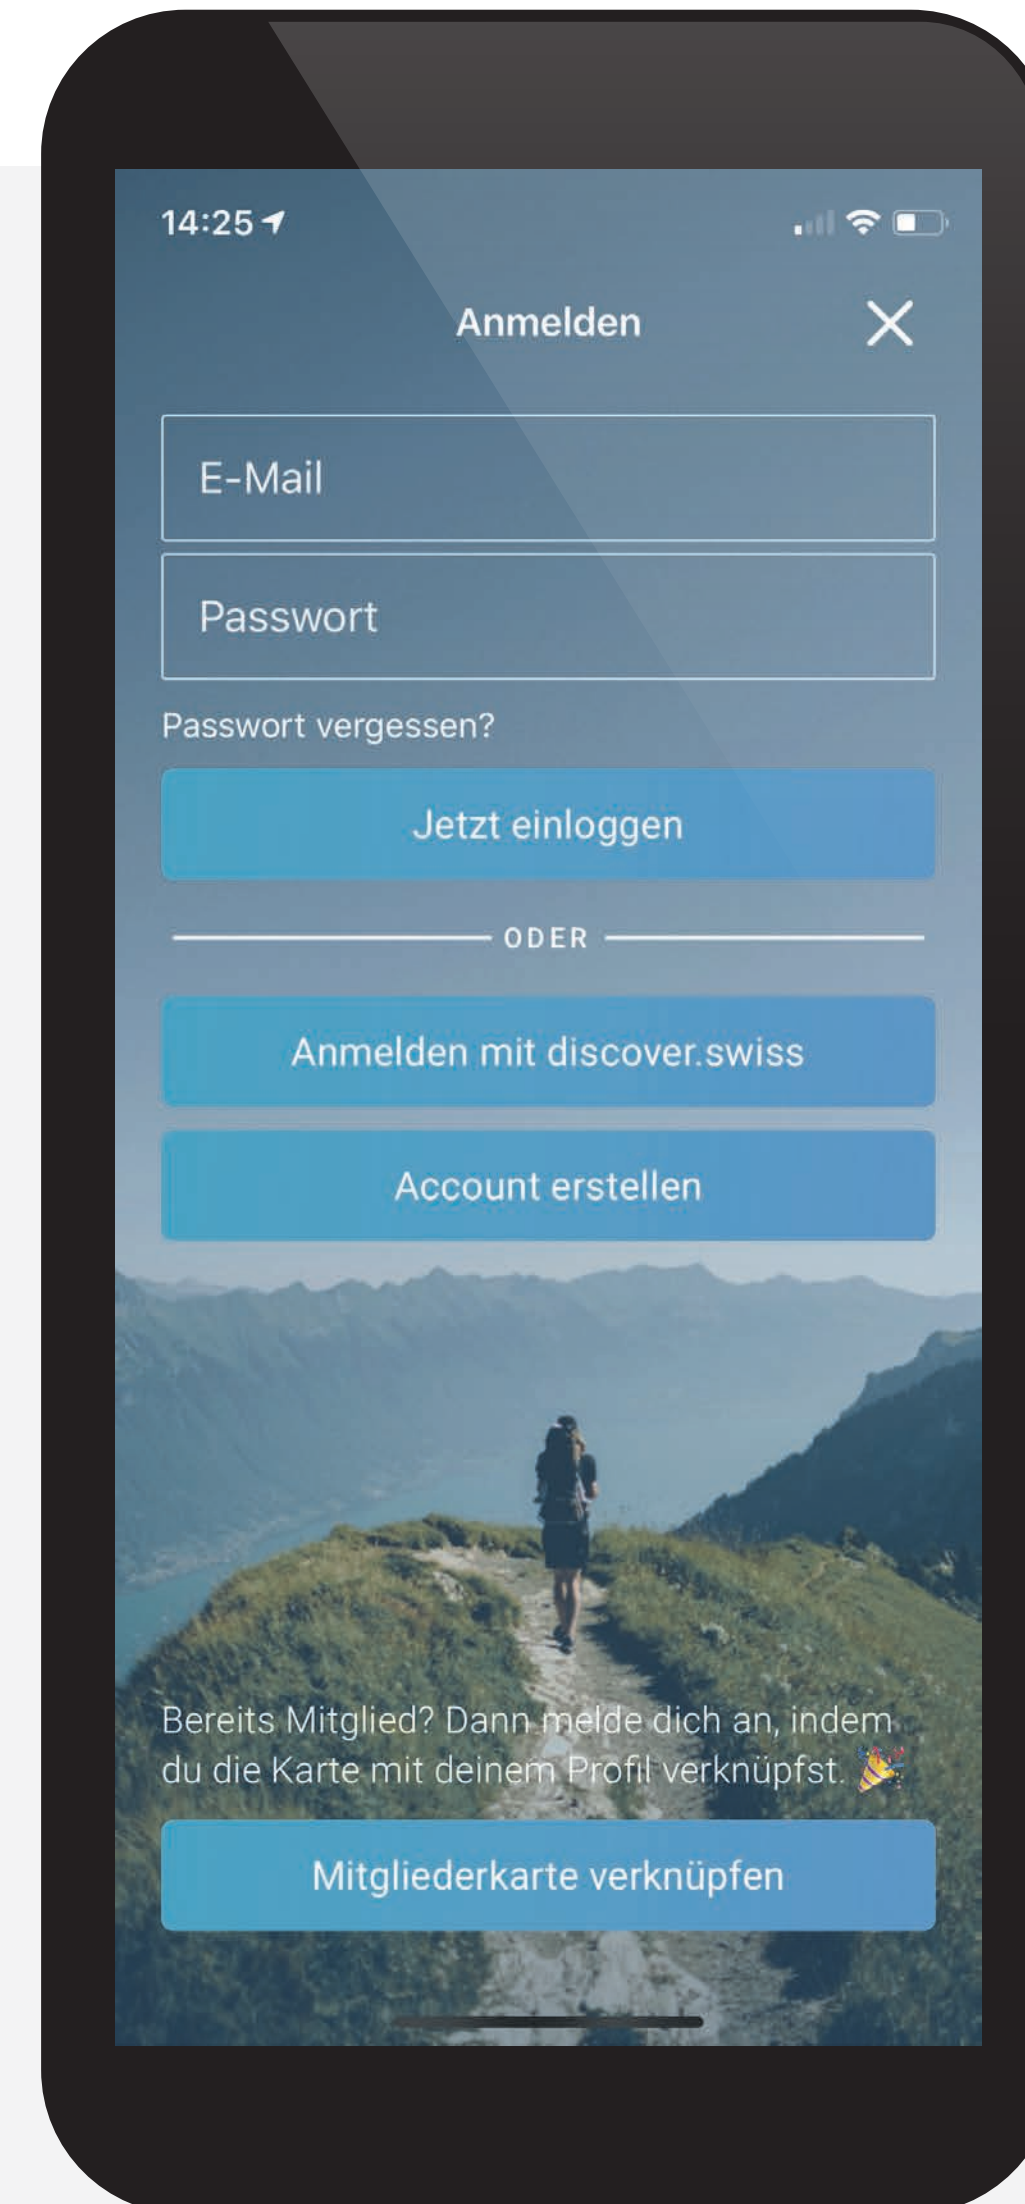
14:25

Anmelden

X

E-Mail

Passwort

Passwort vergessen?

Jetzt einloggen

ODER

Anmelden mit discover.swiss

Account erstellen

Bereits Mitglied? Dann melde dich an, indem du die Karte mit deinem Profil verknüpfst. 🎉

Mitgliederkarte verknüpfen